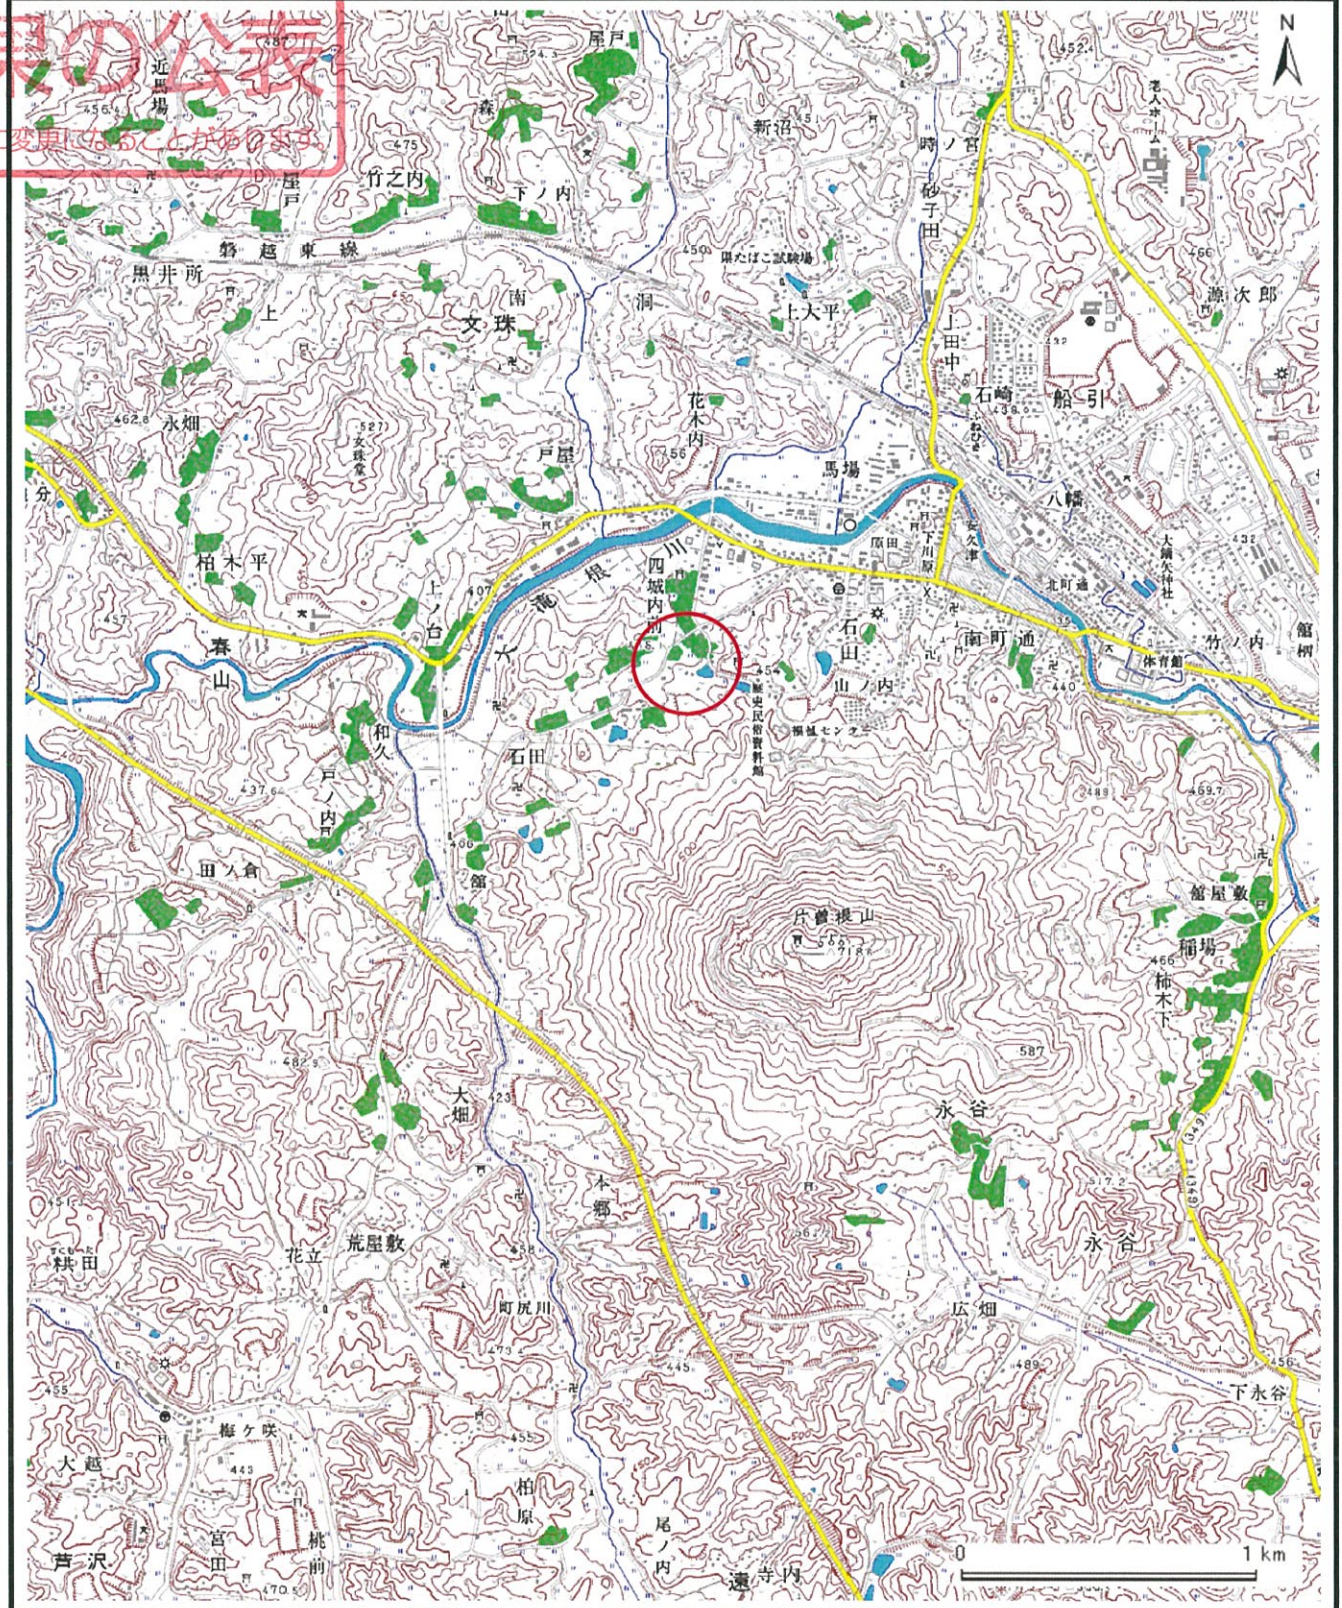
果の公表
変更になることがあります。

N

近場
屋戸
森
竹之内
屋戸
下ノ内
新沼
時ノ宮
砂子田
磐越東線
黒井所
上
南
文珠
洞
県たばこ試験場
上大平
上田中
源次郎
石崎
船引
永畑
文珠堂
戸屋
花木内
馬場
八幡
大鏑矢神社
柏木平
上ノ台
大滝根川
四城内
石山
南町通
竹ノ内
館
春山
山ノ内
体育館
和久
戸ノ内
石田
館
田ノ倉
片曽根山
館屋敷
稲場
柿木下
大畑
永谷
本郷
永谷
花立
荒屋敷
町尻川
広畑
下永谷
梅ケ咲
大越
柏原
芦沢
宮田
桃前
尾ノ内
遠寺内
0
1 km